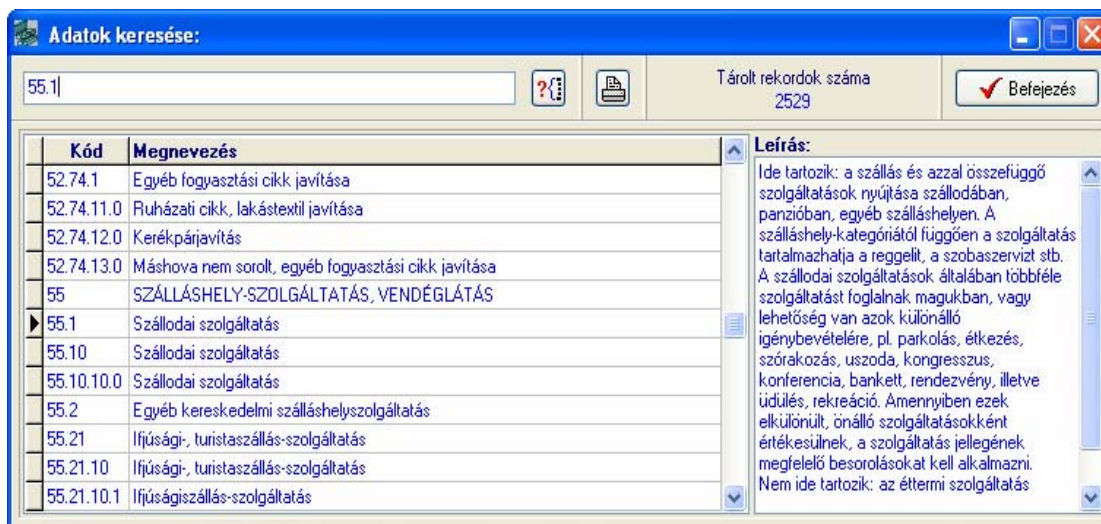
Adatok keresése:

55.1

?{

Tárolt rekordok száma
2529

Befejezés

| Kód | Megnevezés |
|---|---|
| 52.74.1 | Egyéb fogyasztási cikk javítása |
| 52.74.11.0 | Ruházati cikk, lakástextil javítása |
| 52.74.12.0 | Kerékpárjavítás |
| 52.74.13.0 | Máshova nem sorolt, egyéb fogyasztási cikk javítása |
| 55 | SZÁLLÁSHELY-SZOLGÁLTATÁS, VENDÉGLÁTÁS |
| 55.1 | Szállodai szolgáltatás |
| 55.10 | Szállodai szolgáltatás |
| 55.10.10.0 | Szállodai szolgáltatás |
| 55.2 | Egyéb kereskedelmi szálláshelyszolgáltatás |
| 55.21 | Ifjúsági-, turistaszállás-szolgáltatás |
| 55.21.10 | Ifjúsági-, turistaszállás-szolgáltatás |
| 55.21.10.1 | Ifjúságiszállás-szolgáltatás |

Leírás:

Ide tartozik: a szállás és azzal összefüggő szolgáltatások nyújtása szállodában, panzióban, egyéb szálláshelyen. A szálláshely-kategóriától függően a szolgáltatás tartalmazhatja a reggelit, a szobaszervizt stb. A szállodai szolgáltatások általában többféle szolgáltatást foglalnak magukban, vagy lehetőség van azok különálló igénybevételére, pl. parkolás, étkezés, szórakozás, uszoda, kongresszus, konferencia, bankett, rendezvény, illetve üdülés, rekreáció. Amennyiben ezek elkülönült, önálló szolgáltatásokként értékesülnek, a szolgáltatás jellegének megfelelő besorolásokat kell alkalmazni. Nem ide tartozik: az éttermi szolgáltatás